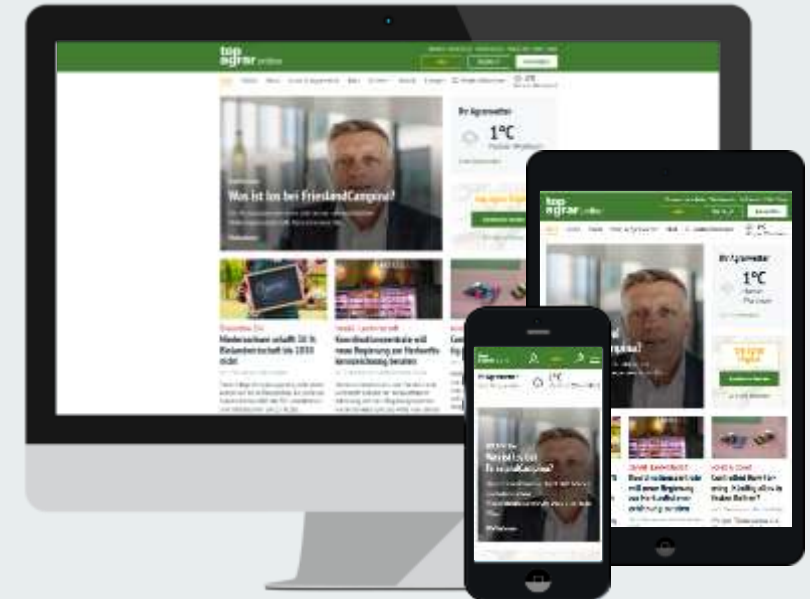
top agrar online

Ihr Agrarwetter

1°C

Was ist los bei FrieslandCampina?

Niedersachsen schafft 30 % Biolandwirtschaft bis 2030 nicht

Koordinationszentrale will neue Regierung zur Herkunftskennzeichnung beraten

top agrar online

Ihr Agrarwetter

1°C

top agrar online

Ihr Agrarwetter

1°C

Was ist los bei FrieslandCampina?